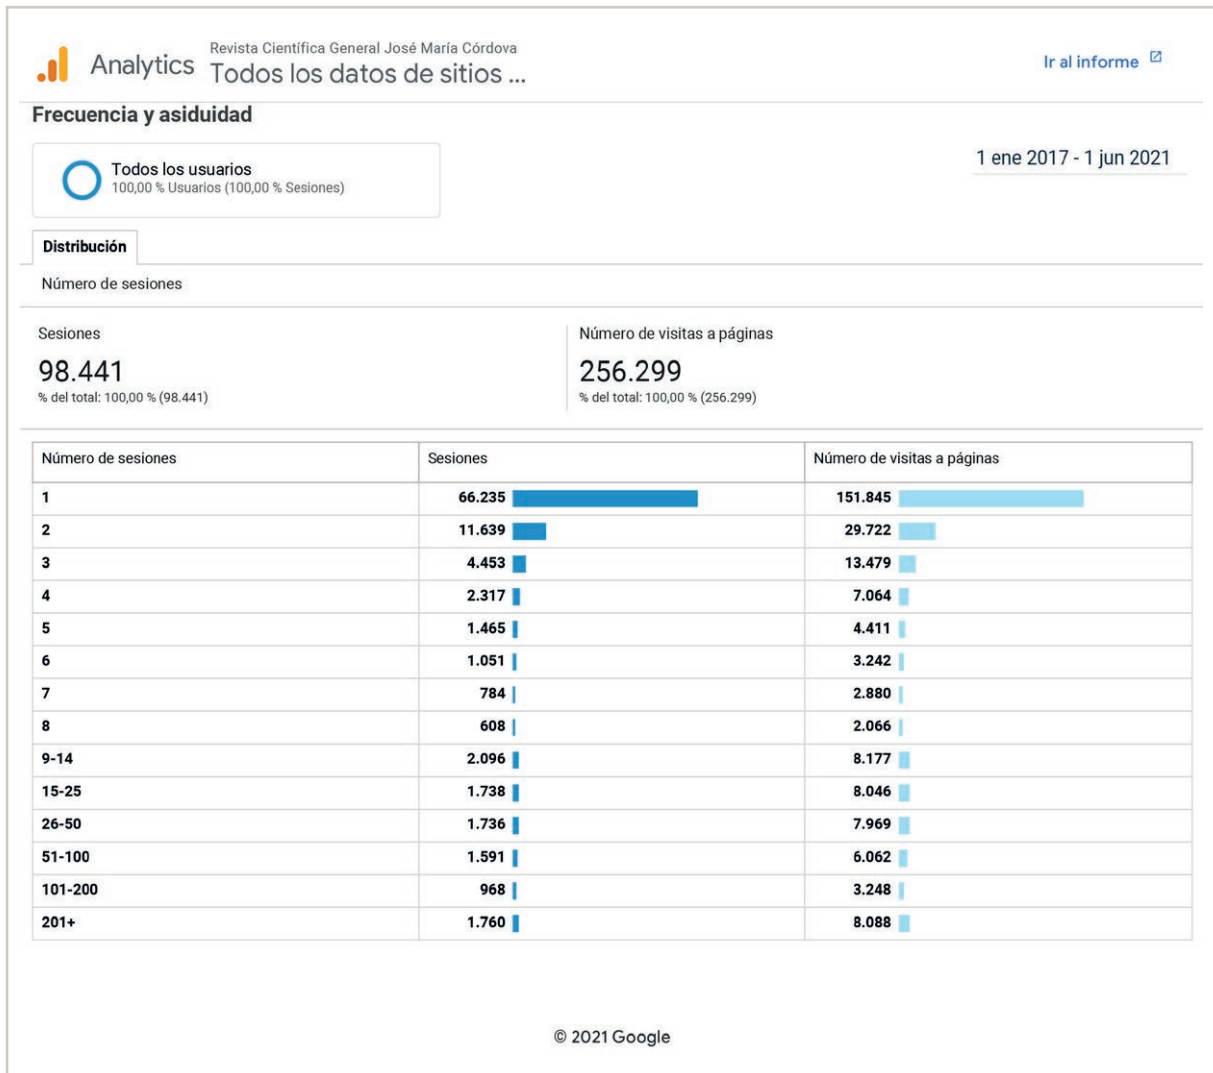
Analytics Revista Científica General José María Córdova
Todos los datos de sitios ...

Ir al informe

Frecuencia y asiduidad

Todos los usuarios
100,00 % Usuarios (100,00 % Sesiones)

1 ene 2017 - 1 jun 2021

Distribución

Número de sesiones

Sesiones
98.441
% del total: 100,00 % (98.441)

Número de visitas a páginas
256.299
% del total: 100,00 % (256.299)

| Número de sesiones | Sesiones | Número de visitas a páginas |
|---|---|---|
| 1 | 66.235 | 151.845 |
| 2 | 11.639 | 29.722 |
| 3 | 4.453 | 13.479 |
| 4 | 2.317 | 7.064 |
| 5 | 1.465 | 4.411 |
| 6 | 1.051 | 3.242 |
| 7 | 784 | 2.880 |
| 8 | 608 | 2.066 |
| 9-14 | 2.096 | 8.177 |
| 15-25 | 1.738 | 8.046 |
| 26-50 | 1.736 | 7.969 |
| 51-100 | 1.591 | 6.062 |
| 101-200 | 968 | 3.248 |
| 201+ | 1.760 | 8.088 |

© 2021 Google